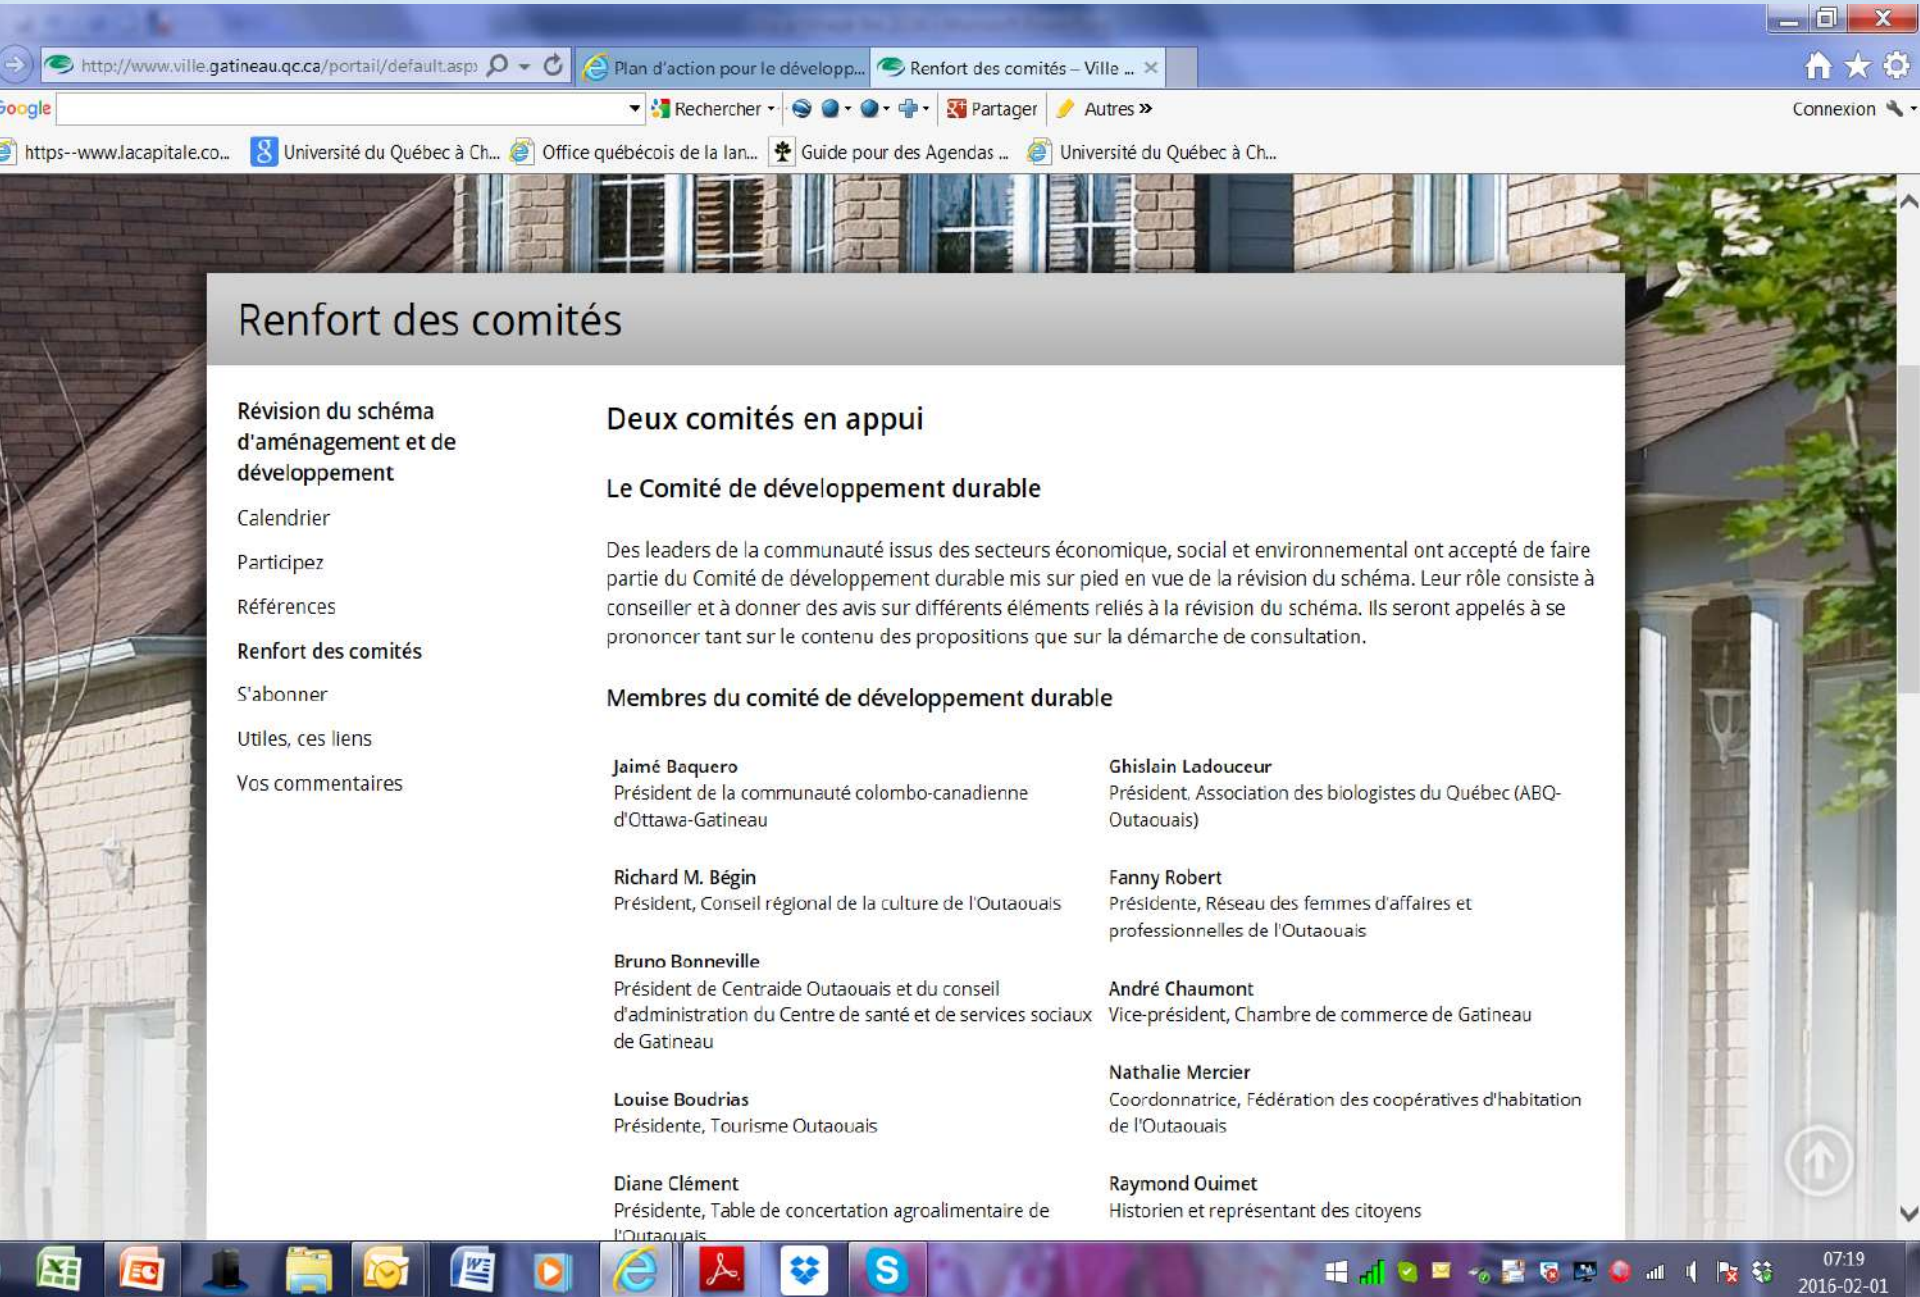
http://www.ville.gatineau.qc.ca/portail/default.asp:
Plan d'action pour le développ...
Renfort des comités – Ville ...

oogle
Rechercher
Partager
Autres »
Connexion

https--www.lacapitale.co...
Université du Québec à Ch...
Office québécois de la lan...
Guide pour des Agendas ...
Université du Québec à Ch...

Renfort des comités

Révision du schéma d'aménagement et de développement

Calendrier

Participez

Références

Renfort des comités

S'abonner

Utiles, ces liens

Vos commentaires

Deux comités en appui

Le Comité de développement durable

Des leaders de la communauté issus des secteurs économique, social et environnemental ont accepté de faire partie du Comité de développement durable mis sur pied en vue de la révision du schéma. Leur rôle consiste à conseiller et à donner des avis sur différents éléments reliés à la révision du schéma. Ils seront appelés à se prononcer tant sur le contenu des propositions que sur la démarche de consultation.

Membres du comité de développement durable

Jaimé Baquero
Président de la communauté colombo-canadienne d'Ottawa-Gatineau

Richard M. Bégin
Président, Conseil régional de la culture de l'Outaouais

Bruno Bonneville
Président de Centraide Outaouais et du conseil d'administration du Centre de santé et de services sociaux de Gatineau

Louise Boudrias
Présidente, Tourisme Outaouais

Diane Clément
Présidente, Table de concertation agroalimentaire de l'Outaouais

Ghislain Ladouceur
Président, Association des biologistes du Québec (ABQ-Outaouais)

Fanny Robert
Présidente, Réseau des femmes d'affaires et professionnelles de l'Outaouais

André Chaumont
Vice-président, Chambre de commerce de Gatineau

Nathalie Mercier
Coordonnatrice, Fédération des coopératives d'habitation de l'Outaouais

Raymond Ouimet
Historien et représentant des citoyens

07:19
2016-02-01